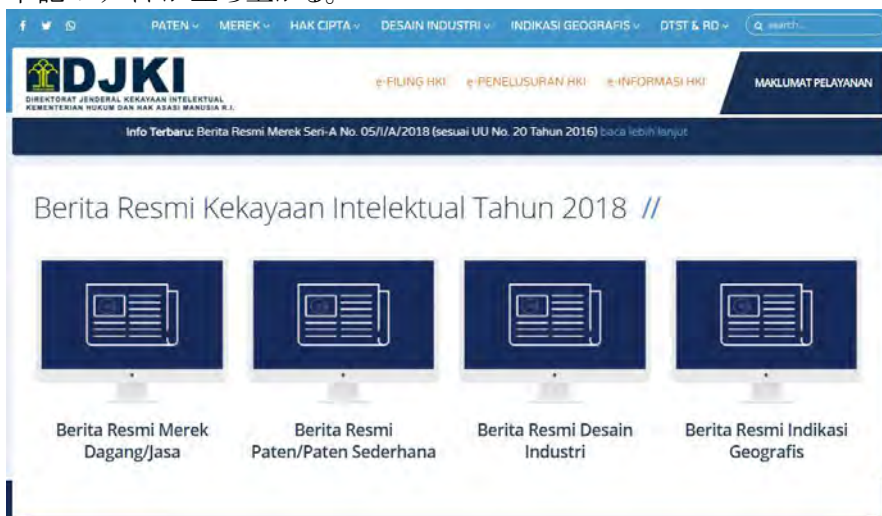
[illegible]

PATEN MEREK HAK CIPTA DESAIN INDUSTRI INDIKASI GEOGRAFIS DTST & RD search...

DJKI
DIREKTORAT JENDERAL KEKAYAAN INTELEKTUAL
KEMENTERIAN HUKUM DAN HAK ASASI MANUSIA R.I.

e-FILING HKI e-PENELUSURAN HKI e-INFORMASI HKI MAKLUMAT PELAYANAN

Info Terbaru: Berita Resmi Merek Seri-A No. 05/I/A/2018 (sesuai UU No. 20 Tahun 2016) baca lebih lanjut

Berita Resmi Kekayaan Intelektual Tahun 2018 //

Berita Resmi Merek Dagang/Jasa

Berita Resmi Paten/Paten Sederhana

Berita Resmi Desain Industri

Berita Resmi Indikasi Geografis